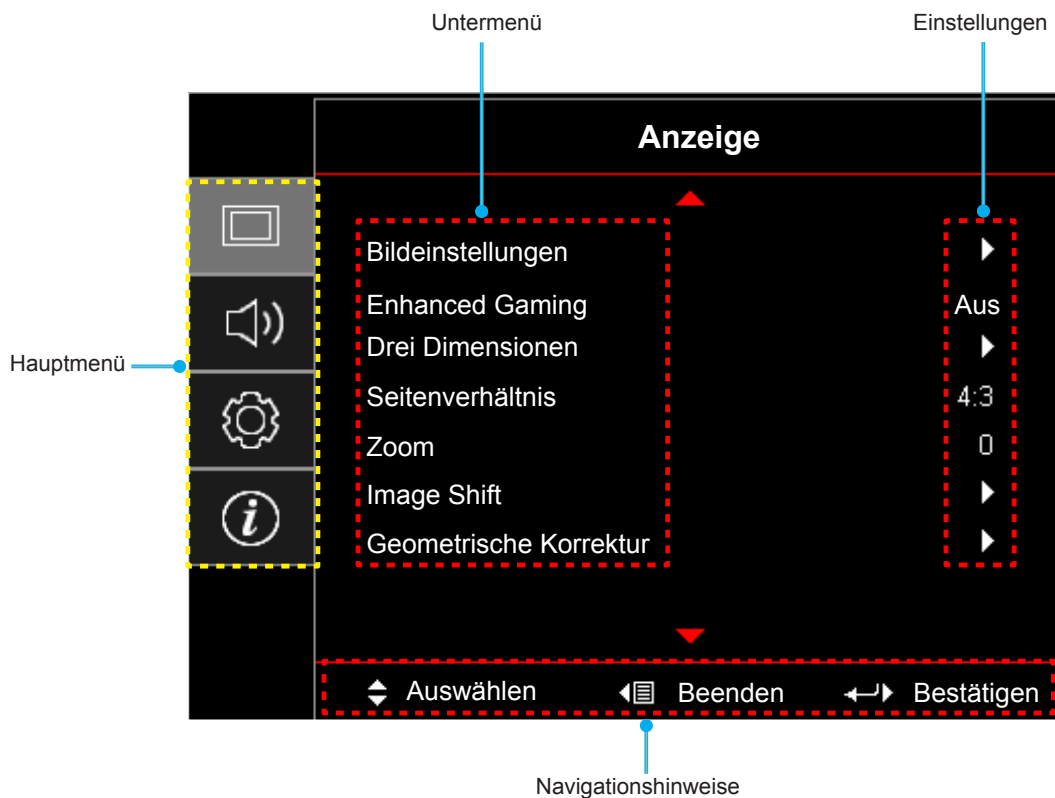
Untermenü

Einstellungen

Anzeige

Hauptmenü

Bildeinstellungen
Enhanced Gaming	Aus
Drei Dimensionen
Seitenverhältnis	4:3
Zoom	0
Image Shift
Geometrische Korrektur

Auswählen	Beenden	Bestätigen

Navigationshinweise